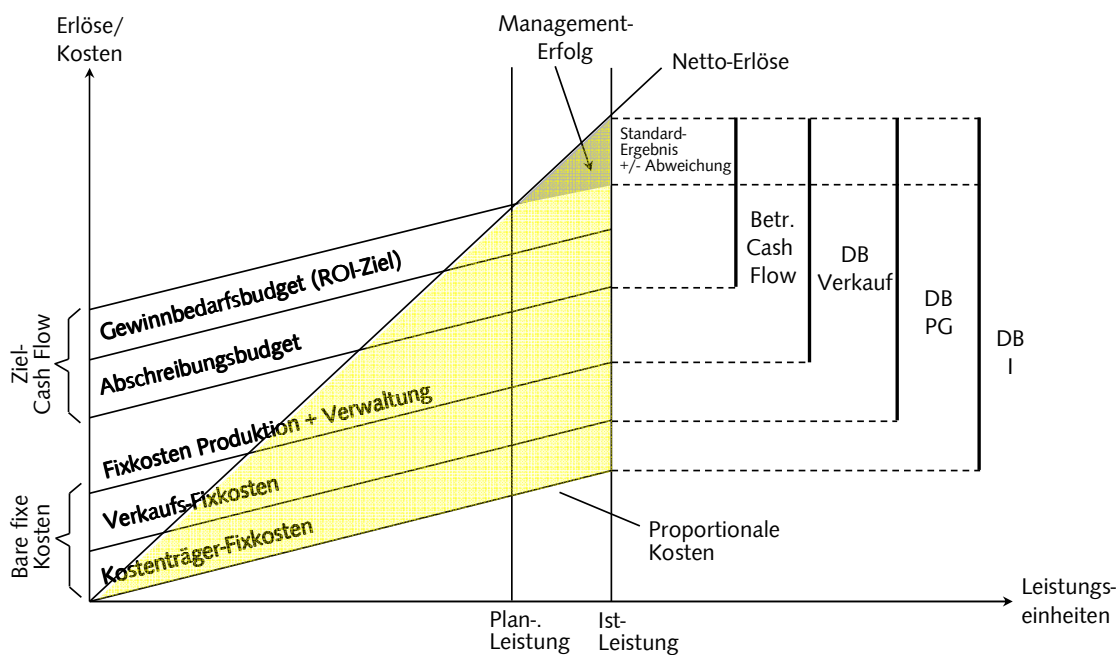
Erlöse/
Kosten

Management-
Erfolg

Netto-Erlöse

Standard-
Ergebnis
+/- Abweichung

Betr.
Cash
Flow

DB
Verkauf

DB
PG

DB
I

Gewinnbedarfsbudget (ROI-Ziel)

Abschreibungsbudget

Fixkosten Produktion + Verwaltung

Verkaufs-Fixkosten

Kostenträger-Fixkosten

Ziel-
Cash Flow

Bare fixe
Kosten

Proportionale
Kosten

Plan-.
Leistung

Ist-
Leistung

Leistungs-
einheiten